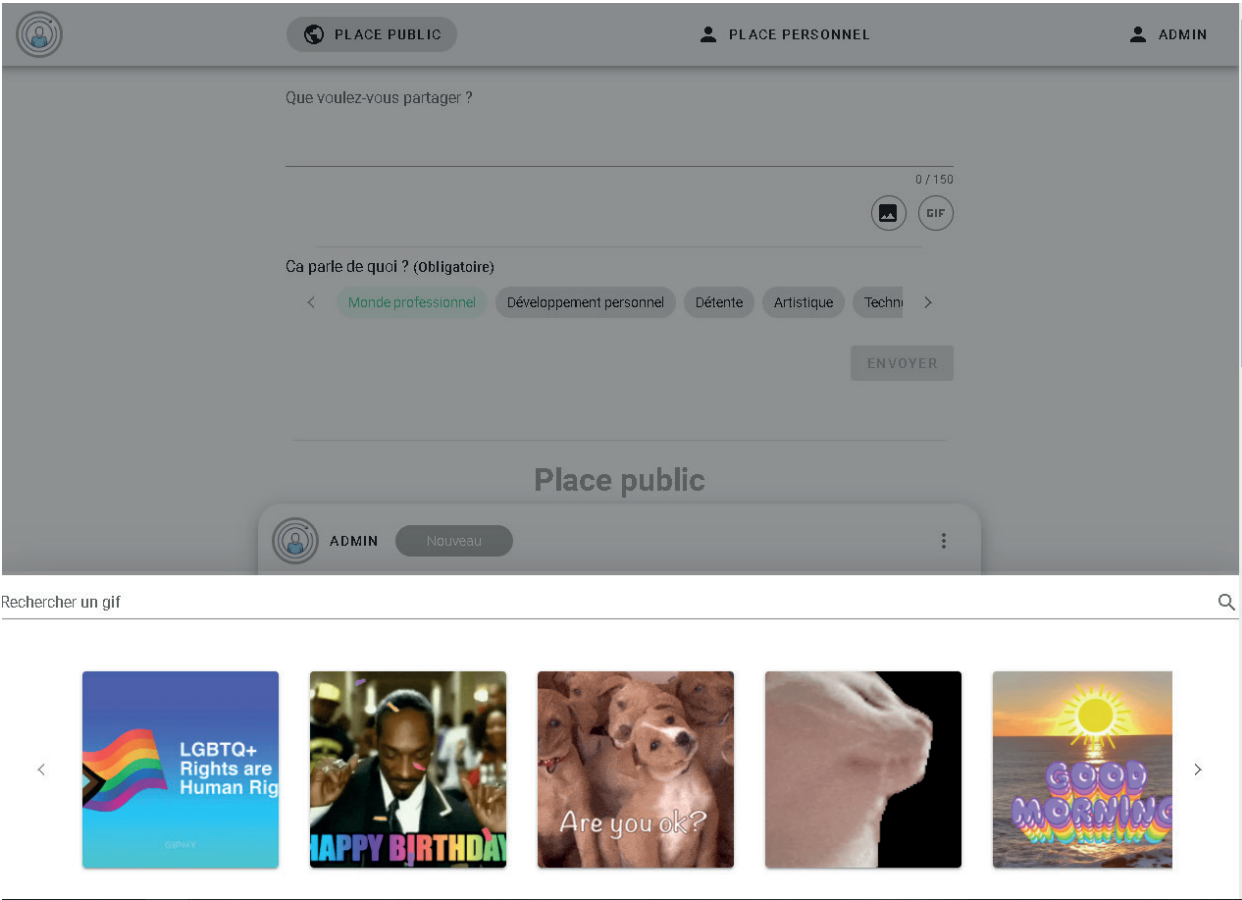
PLACE PUBLIC

PLACE PERSONNEL

ADMIN

Que voulez-vous partager ?

0 / 150

GIF

Ca parle de quoi ? (Obligatoire)

Monde professionnel | Développement personnel | Détente | Artistique | Techn

ENVOYER

Place public

ADMIN Nouveau

Rechercher un gif

LGBTQ+ Rights are Human Rig

HAPPY BIRTHDA

Are you ok?

GOOD MORNING